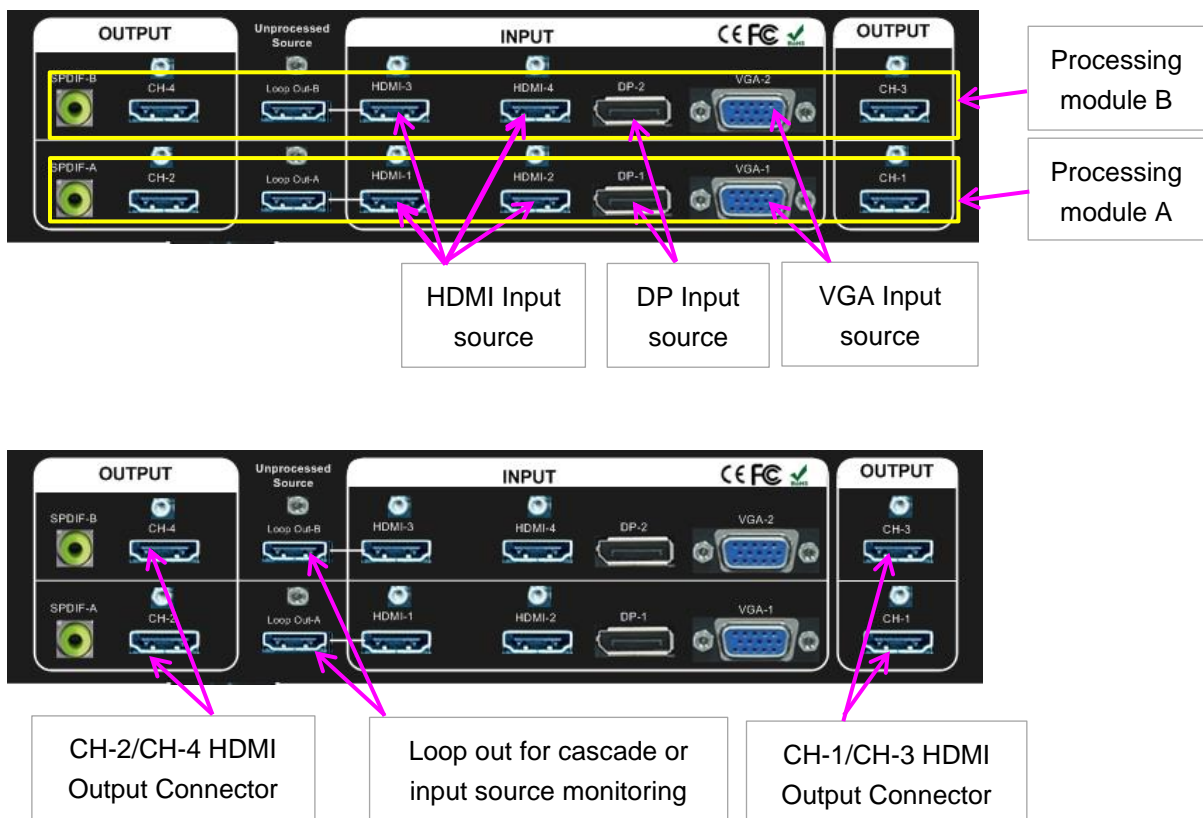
OUTPUT

Unprocessed Source

INPUT

CE FC

OUTPUT

SPDIF-B

CH-4

Loop Out-B

HDMI-3

HDMI-4

DP-2

VGA-2

CH-3

SPDIF-A

CH-2

Loop Out-A

HDMI-1

HDMI-2

DP-1

VGA-1

CH-1

Processing module B

Processing module A

HDMI Input source

DP Input source

VGA Input source

OUTPUT

Unprocessed Source

INPUT

CE FC

OUTPUT

SPDIF-B

CH-4

Loop Out-B

HDMI-3

HDMI-4

DP-2

VGA-2

CH-3

SPDIF-A

CH-2

Loop Out-A

HDMI-1

HDMI-2

DP-1

VGA-1

CH-1

CH-2/CH-4 HDMI Output Connector

Loop out for cascade or input source monitoring

CH-1/CH-3 HDMI Output Connector